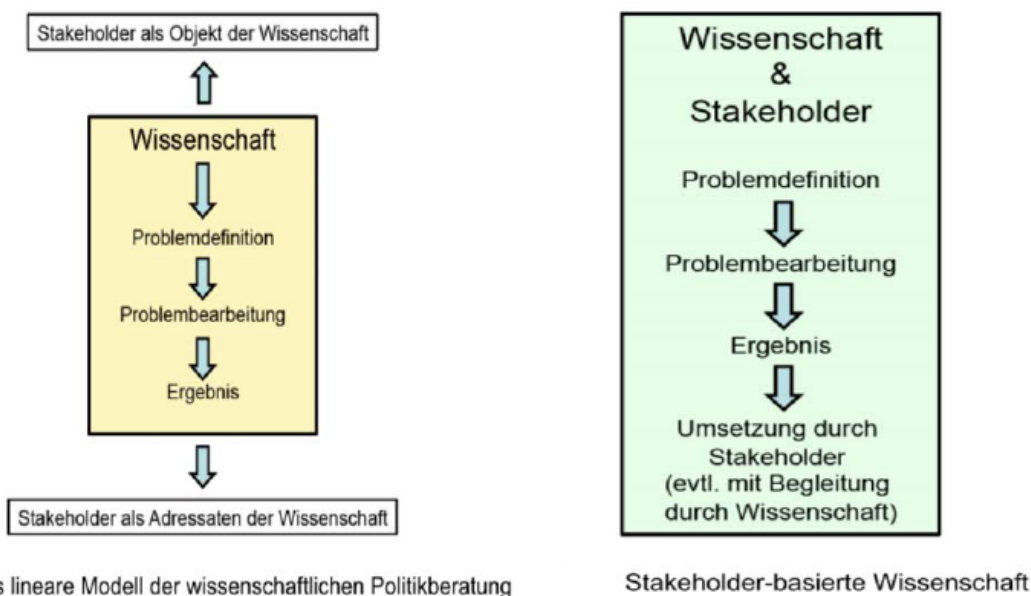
Stakeholder als Objekt der Wissenschaft

Wissenschaft

Problemdefinition

Problembearbeitung

Ergebnis

Stakeholder als Adressaten der Wissenschaft

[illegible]s lineare Modell der wissenschaftlichen Politikberatung

Wissenschaft & Stakeholder

Problemdefinition

Problembearbeitung

Ergebnis

Umsetzung durch Stakeholder (evtl. mit Begleitung durch Wissenschaft)

Stakeholder-basierte Wissenschaft